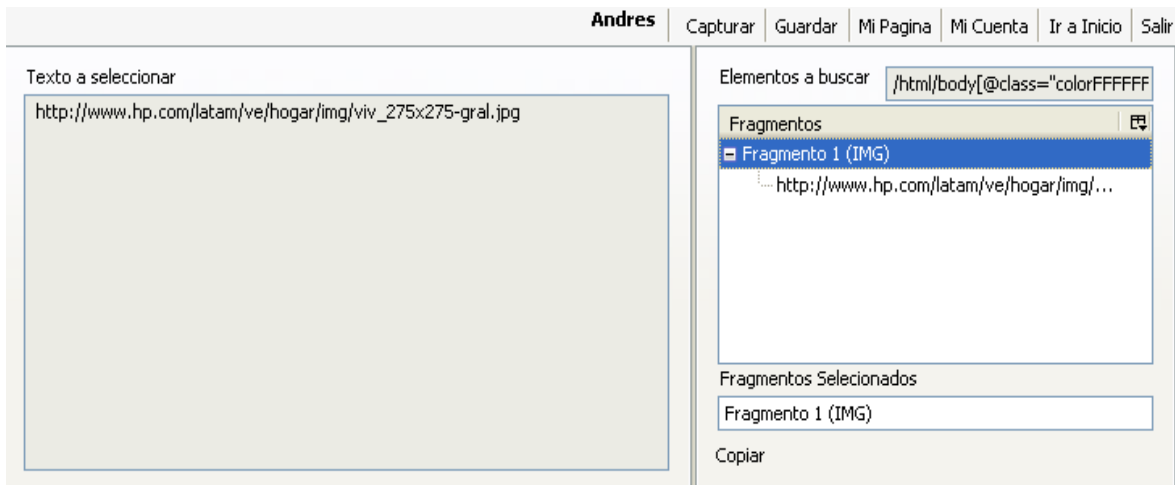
Andres | Capturar | Guardar | Mi Pagina | Mi Cuenta | Ir a Inicio | Salir

Texto a seleccionar

http://www.hp.com/latam/ve/hogar/img/viv_275x275-gral.jpg

Elementos a buscar /html/body[@class="colorFFFFFF

Fragmentos

Fragmento 1 (IMG)

http://www.hp.com/latam/ve/hogar/img/...

Fragmentos Selecionados

Fragmento 1 (IMG)

Copiar